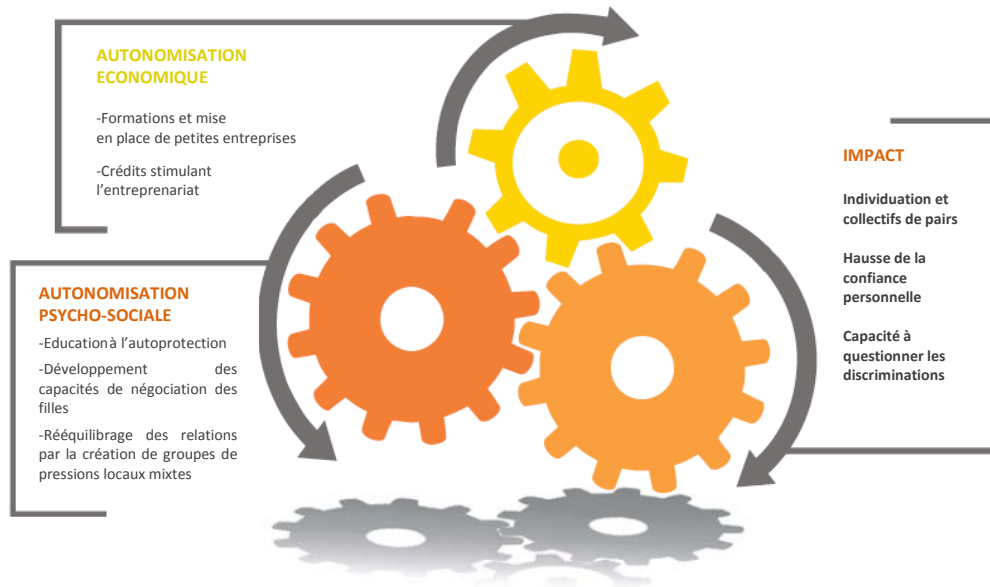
AUTONOMISATION ECONOMIQUE

-Formations et mise en place de petites entreprises

-Crédits stimulant l'entreprenariat

AUTONOMISATION PSYCHO-SOCIALE

-Education à l'autoprotection

-Développement des capacités de négociation des filles

-Rééquilibrage des relations par la création de groupes de pressions locaux mixtes

IMPACT

Individuation et collectifs de pairs

Hausse de la confiance personnelle

Capacité à questionner les discriminations